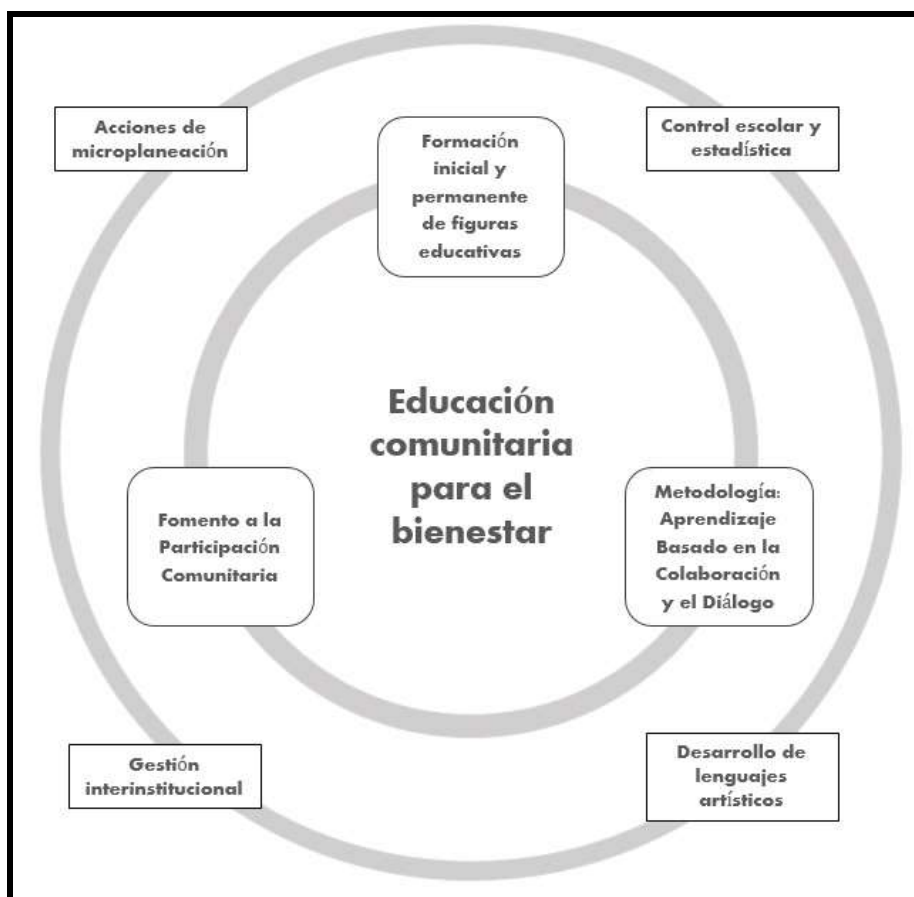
Acciones de microplaneación

Formación inicial y permanente de figuras educativas

Control escolar y estadística

Educación comunitaria para el bienestar

Fomento a la Participación Comunitaria

Metodología: Aprendizaje Basado en la Colaboración y el Diálogo

Gestión interinstitucional

Desarrollo de lenguajes artísticos